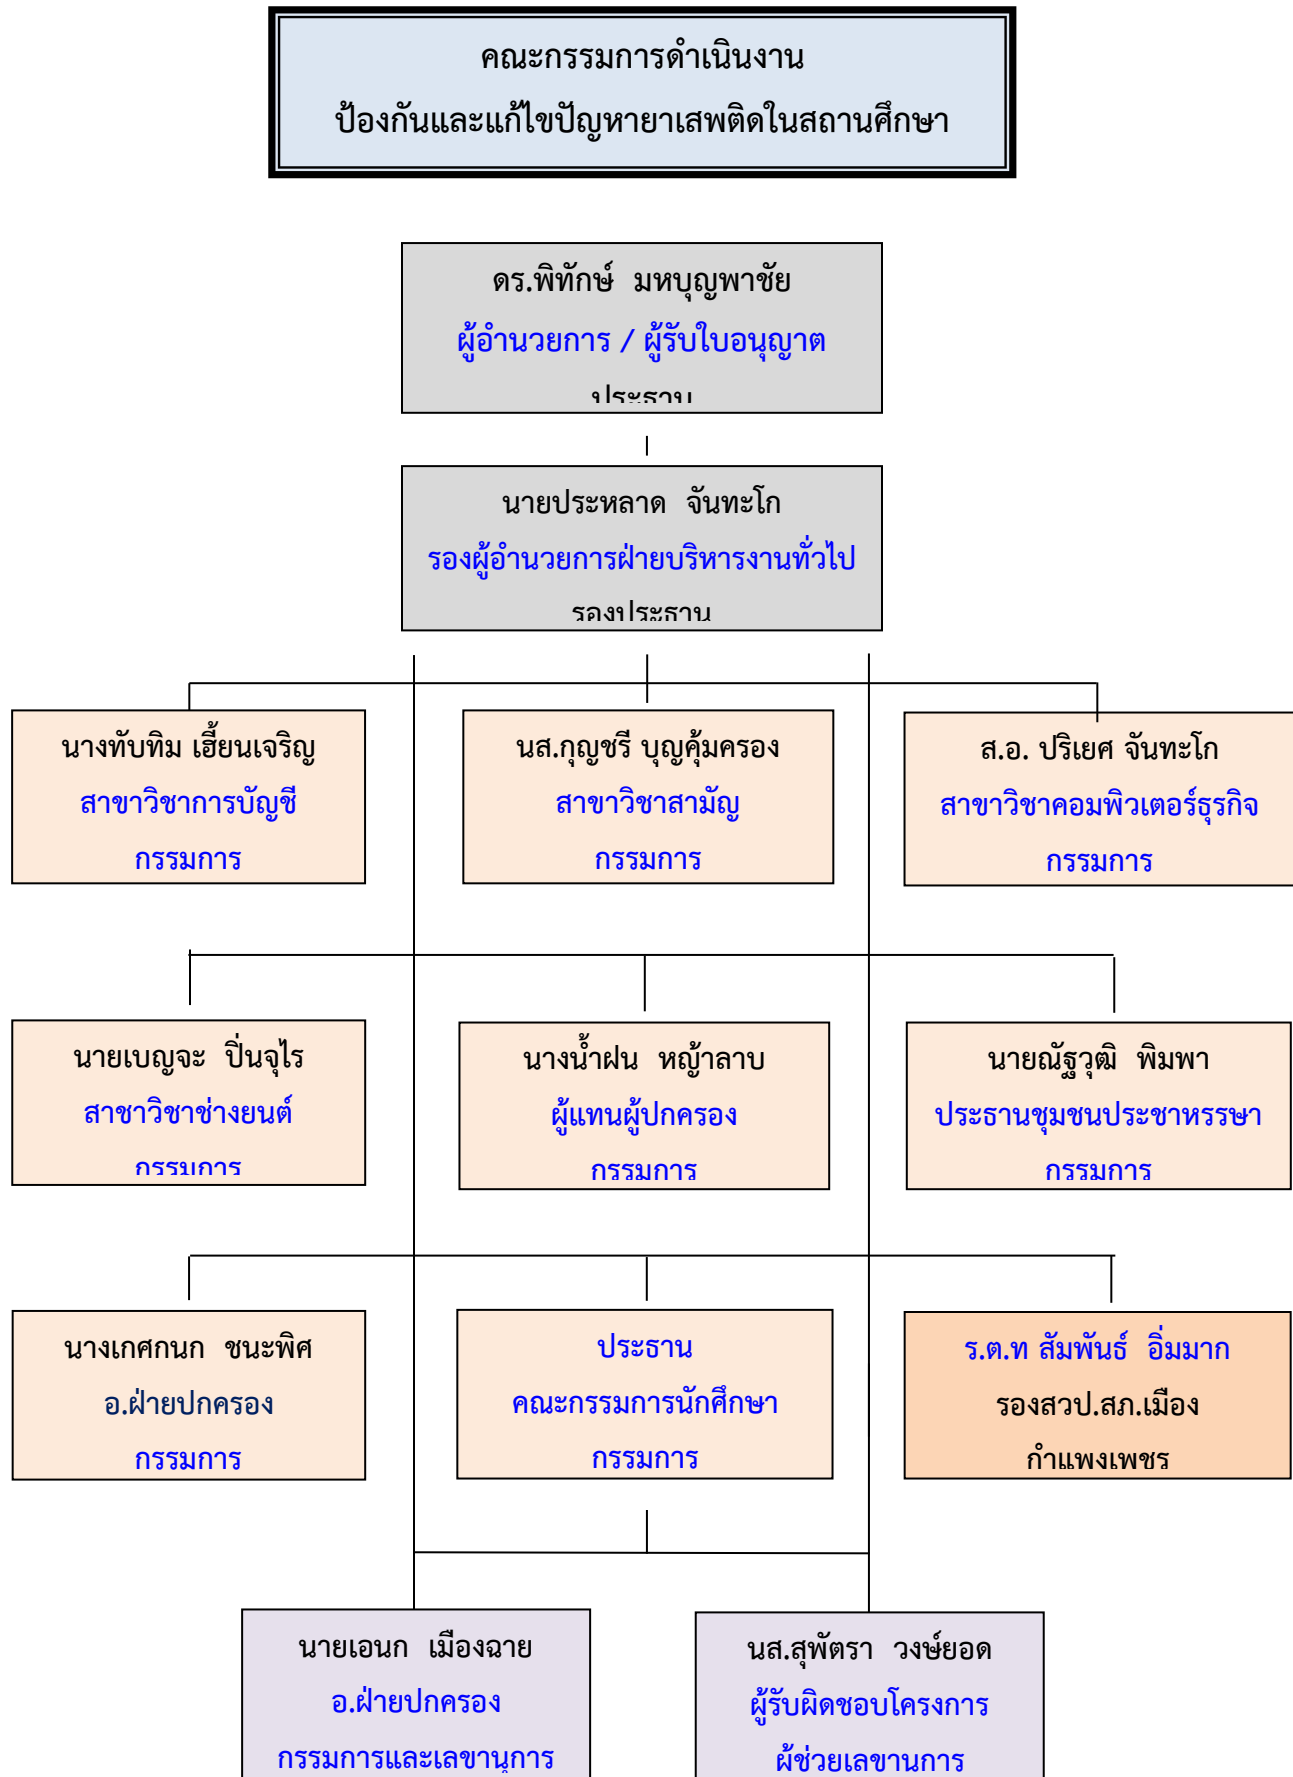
คณะกรรมการดำเนินงาน
ป้องกันและแก้ไขปัญหายาเสพติดในสถานศึกษา

ดร.พิทักษ์ มหบุญพาชัย
ผู้อำนวยการ / ผู้รับใบอนุญาต
ประธาน

นายประหลาด จันทะโก
รองผู้อำนวยการฝ่ายบริหารงานทั่วไป
รองประธาน

นางทับทิม เฮี้ยนเจริญ
สาขาวิชาการบัญชี
กรรมการ

นส.กุญชรี บุญคุ้มครอง
สาขาวิชาสามัญ
กรรมการ

ส.อ. ปริเยศ จันทะโก
สาขาวิชาคอมพิวเตอร์ธุรกิจ
กรรมการ

นายเบญจะ ปิ่นจุไร
สาขาวิชาช่างยนต์
กรรมการ

นางน้ำฝน หญ้าลาบ
ผู้แทนผู้ปกครอง
กรรมการ

นายณัฐวุฒิ พิมพา
ประธานชุมชนประชาหรรษา
กรรมการ

นางเกศกนก ชนะพิศ
อ.ฝ่ายปกครอง
กรรมการ

ประธาน
คณะกรรมการนักศึกษา
กรรมการ

ร.ต.ท สัมพันธ์ อิ่มมาก
รองสวป.สภ.เมือง
กำแพงเพชร

นายเอนก เมืองฉาย
อ.ฝ่ายปกครอง
กรรมการและเลขานุการ

นส.สุพัตรา วงษ์ยอด
ผู้รับผิดชอบโครงการ
ผู้ช่วยเลขานการ